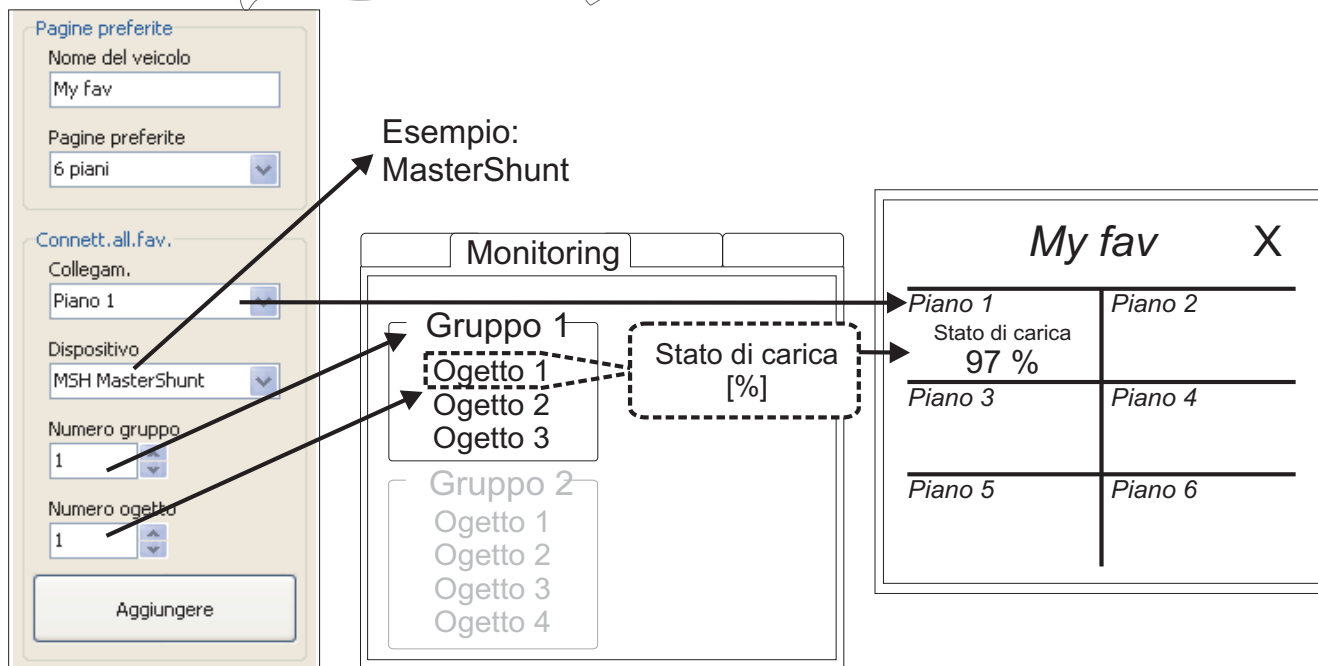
Pagine preferite
Nome del veicolo
My fav
Pagine preferite
6 piani
Connett.all.fav.
Collegam.
Piano 1
Dispositivo
MSH MasterShunt
Numero gruppo
1
Numero ogetto
1
Aggiungere

Esempio:
MasterShunt

Monitoring
Gruppo 1
Ogetto 1
Ogetto 2
Ogetto 3
Gruppo 2
Ogetto 1
Ogetto 2
Ogetto 3
Ogetto 4

Stato di carica
[%]

My fav X

| Piano 1<br>Stato di carica<br>97 % | Piano 2 |
|---|---|
| Piano 3 | Piano 4 |
| Piano 5 | Piano 6 |